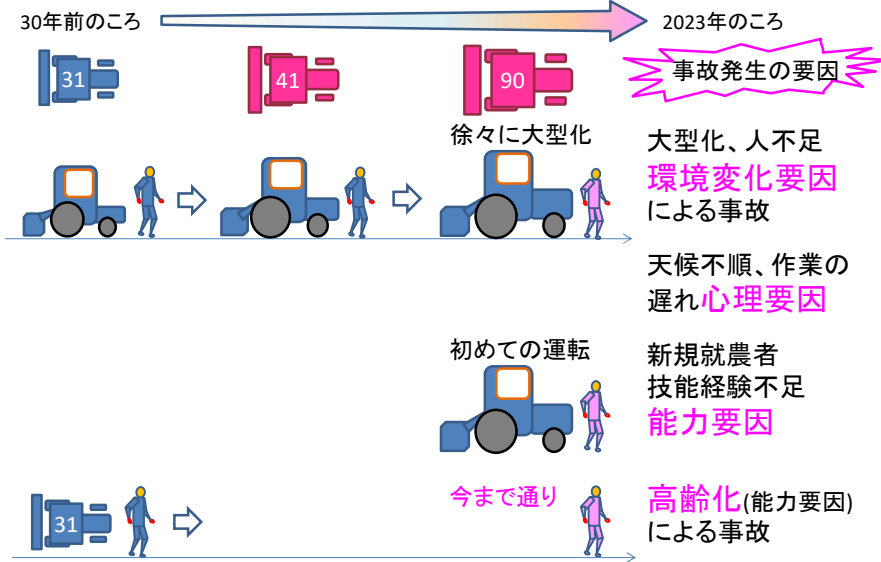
30年前のころ

2023年のころ

31

41

90

事故発生の要因

徐々に大型化

大型化、人不足
環境変化要因
による事故

天候不順、作業の
遅れ心理要因

初めての運転

新規就農者
技能経験不足
能力要因

31

今まで通り

高齢化(能力要因)
による事故